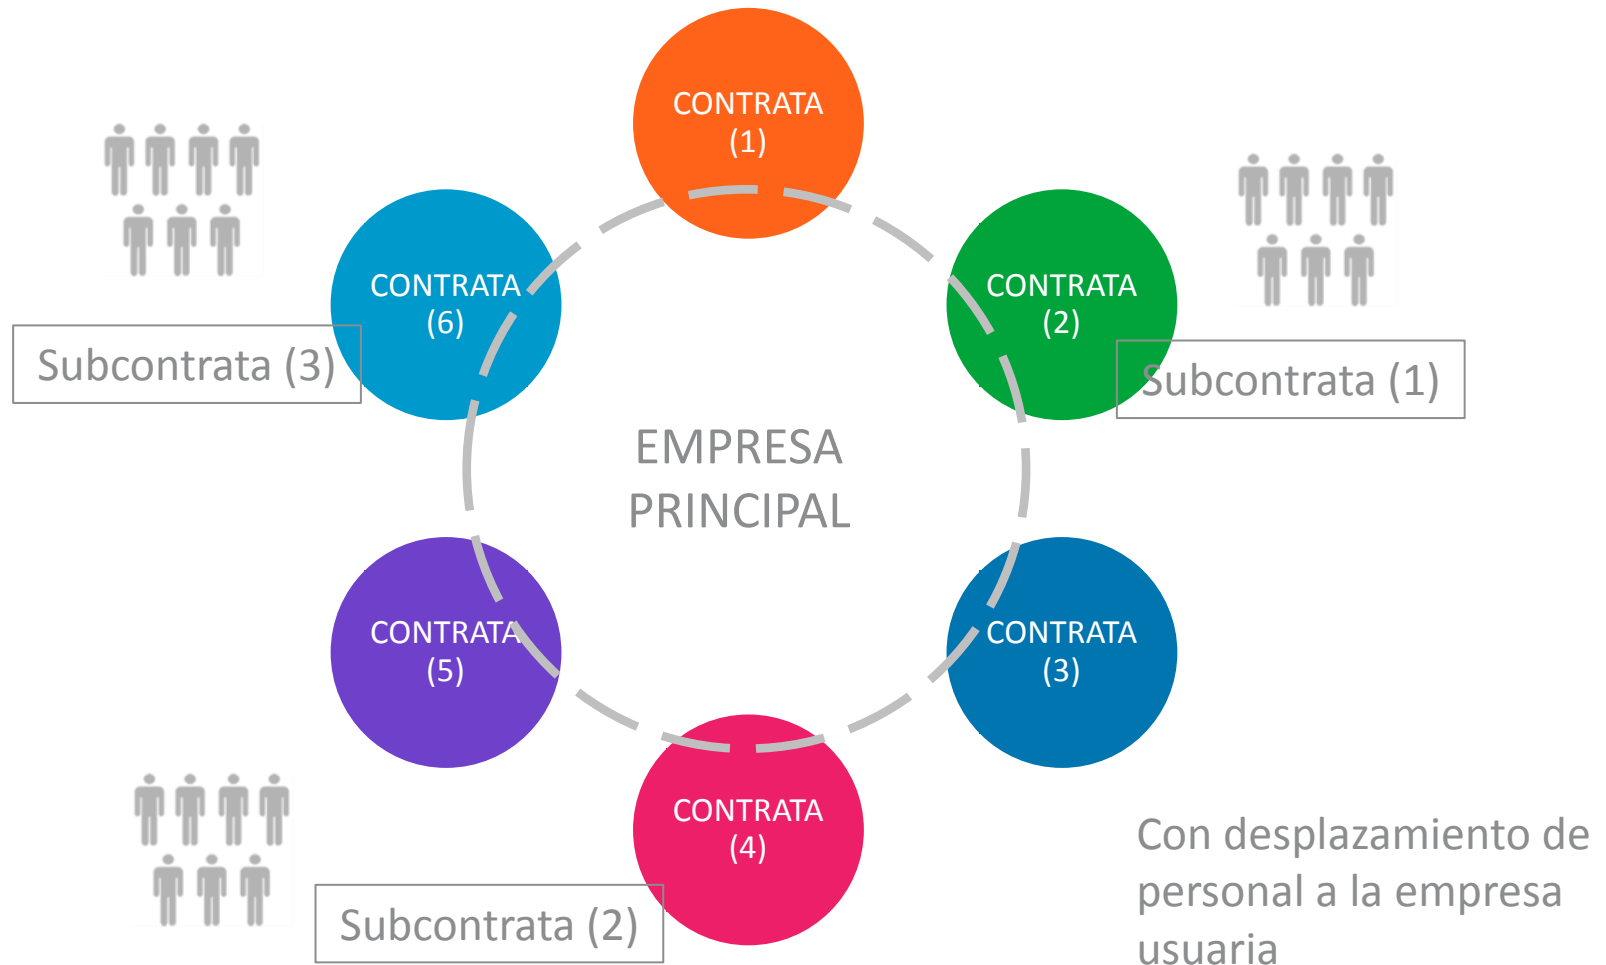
CONTRATA (1)

CONTRATA (6)

CONTRATA (2)

Subcontrata (3)

Subcontrata (1)

EMPRESA PRINCIPAL

CONTRATA (5)

CONTRATA (3)

CONTRATA (4)

Subcontrata (2)

Con desplazamiento de personal a la empresa usuaria